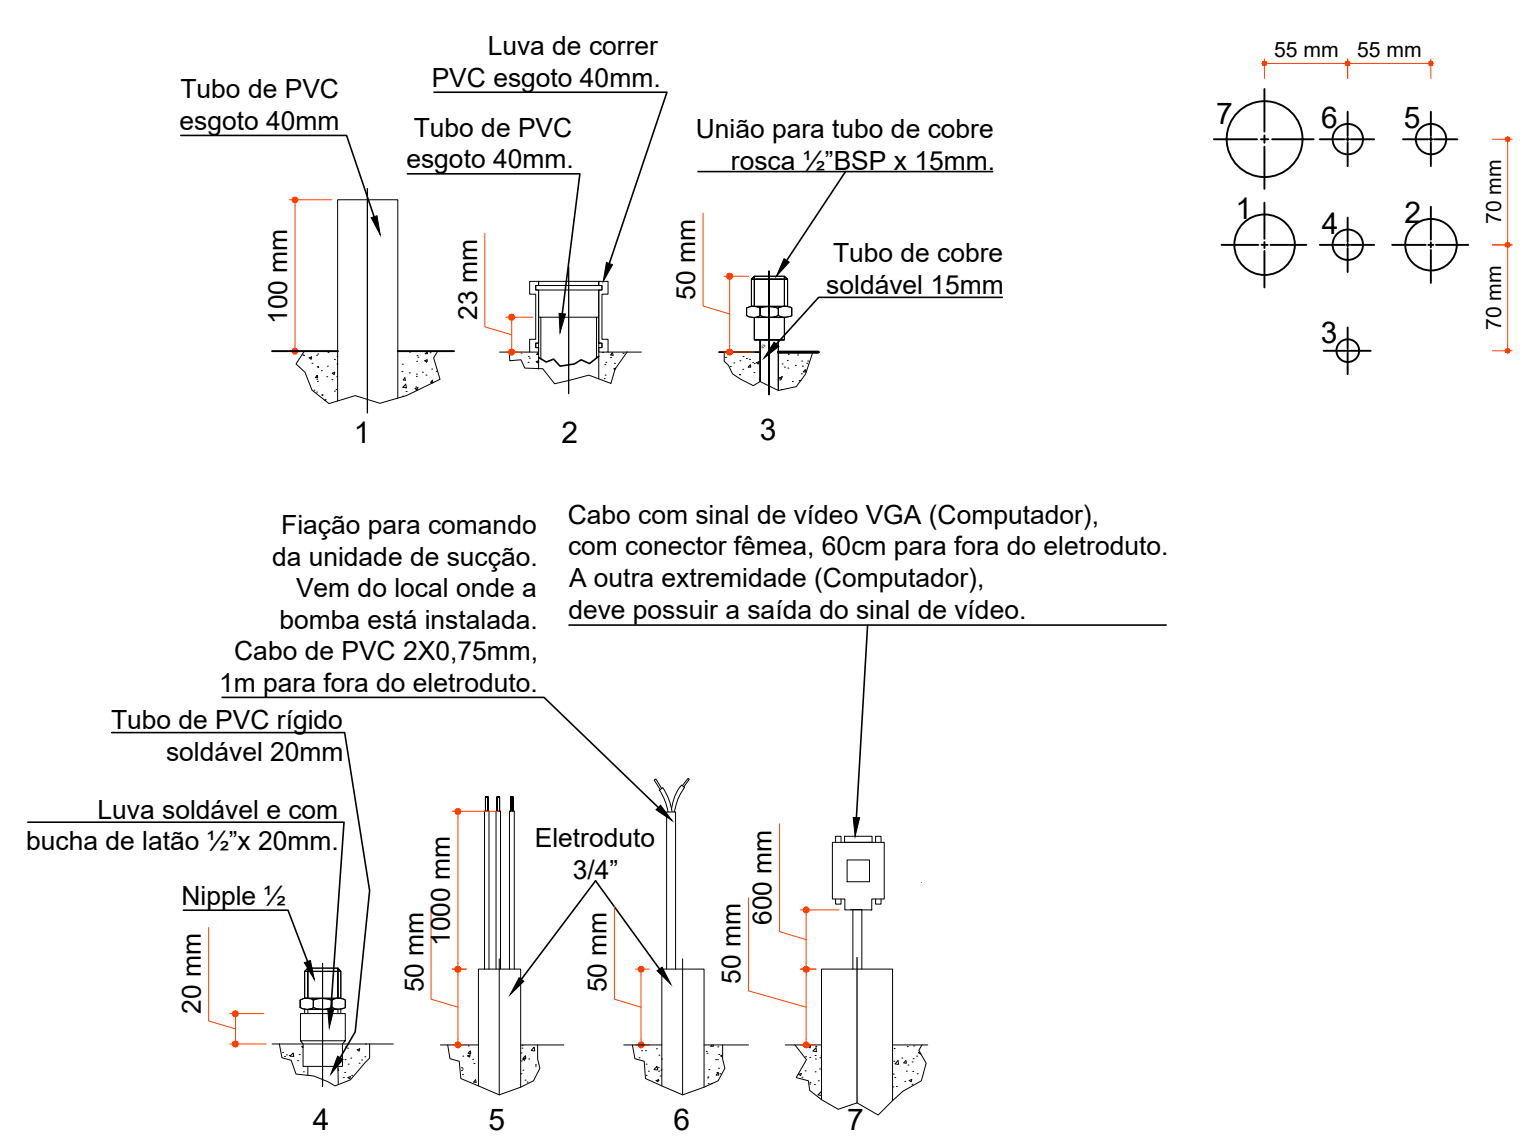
Luva de correr
PVC esgoto 40mm.

Tubo de PVC
esgoto 40mm

Tubo de PVC
esgoto 40mm.

União para tubo de cobre
rosca ½"BSP x 15mm.

Tubo de cobre
soldável 15mm

100 mm

23 mm

50 mm

1

2

3

55 mm 55 mm

7 6 5

1 4 2

3

70 mm

70 mm

Fiação para comando
da unidade de sucção.
Vem do local onde a
bomba está instalada.
Cabo de PVC 2X0,75mm,
1m para fora do eletroduto.

Cabo com sinal de vídeo VGA (Computador),
com conector fêmea, 60cm para fora do eletroduto.
A outra extremidade (Computador),
deve possuir a saída do sinal de vídeo.

Tubo de PVC rígido
soldável 20mm

Luva soldável e com
bucha de latão ½"x 20mm.

Nipple ½

Eletroduto
3/4"

20 mm

50 mm

1000 mm

50 mm

50 mm

600 mm

4

5

6

7